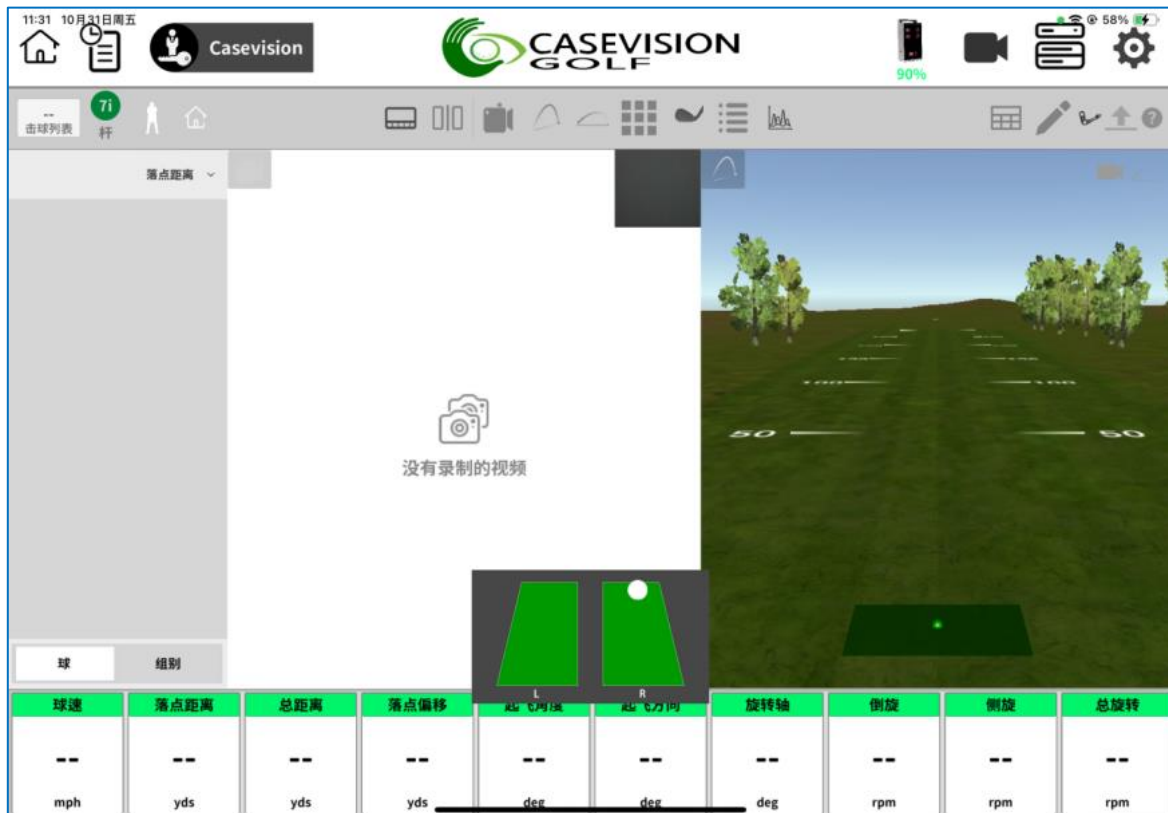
11:31 10月31日周五

Casevision

CASEVISION GOLF

90%

58%

--
击球列表

7i
杆

落点距离

没有录制的视频

50 50

球 组别

L R

| 球速 | 落点距离 | 总距离 | 落点偏移 | 起飞角度 | 起飞方向 | 旋转轴 | 倒旋 | 侧旋 | 总旋转 |
|---|---|---|---|---|---|---|---|---|---|
| -- | -- | -- | -- | -- | -- | -- | -- | -- | -- |
| mph | yds | yds | yds | deg | deg | deg | rpm | rpm | rpm |